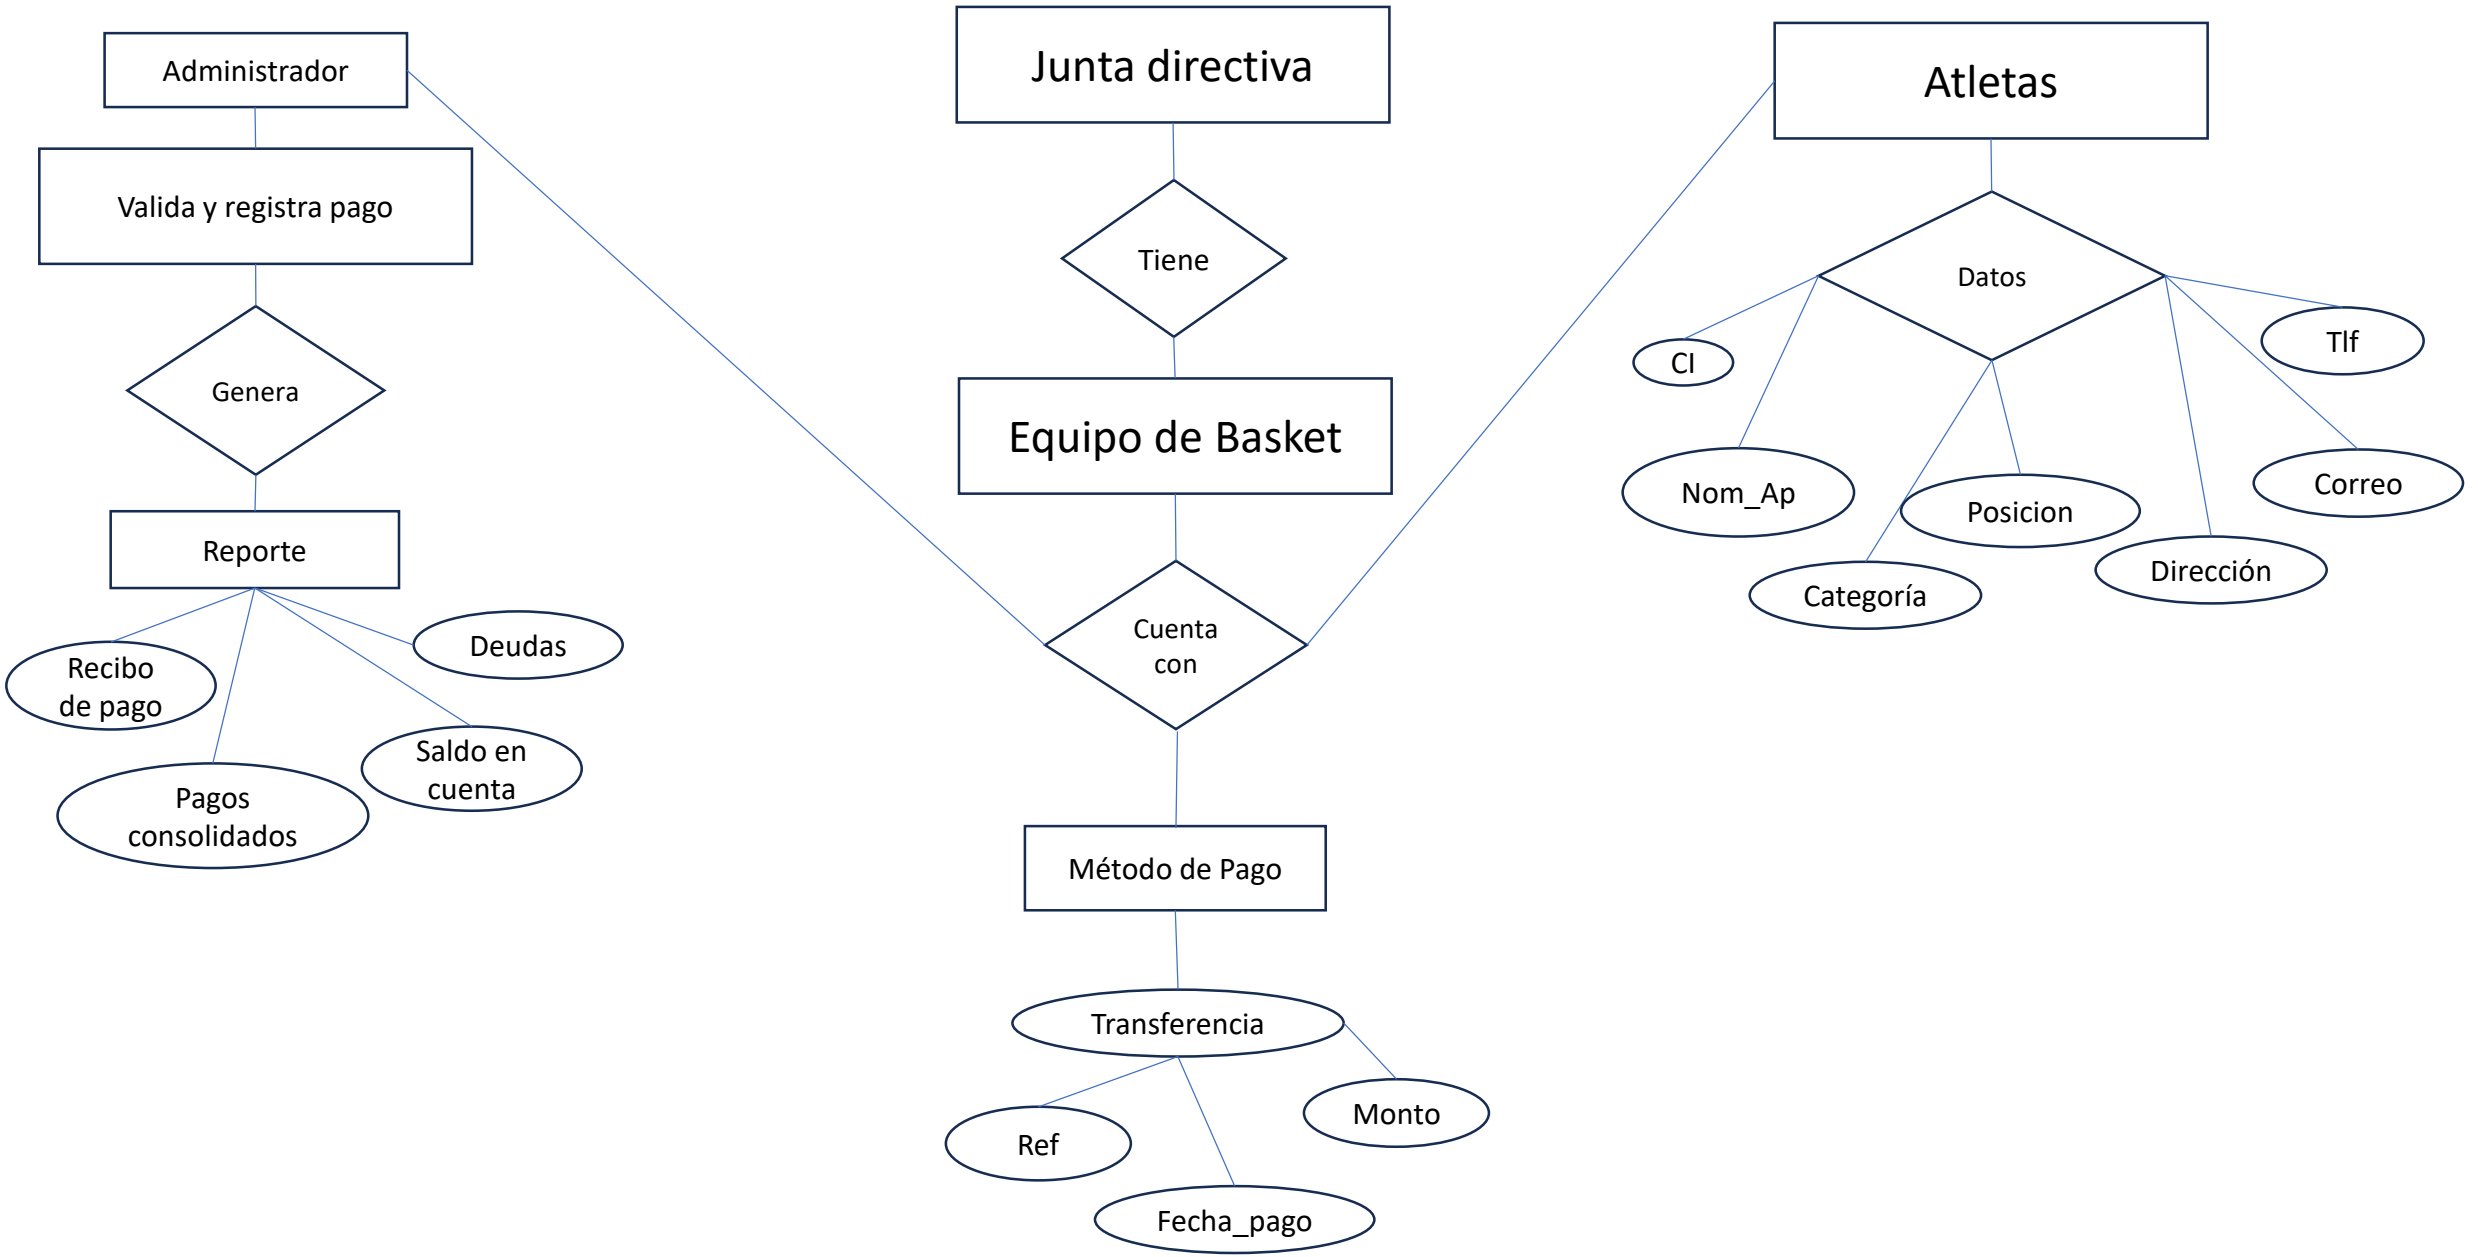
Administrador

Valida y registra pago

Genera

Reporte

Recibo de pago

Deudas

Saldo en cuenta

Pagos consolidados

Junta directiva

Tiene

Equipo de Basket

Cuenta con

Método de Pago

Transferencia

Ref

Monto

Fecha_pago

Atletas

Datos

CI

Tlf

Nom_Ap

Posicion

Correo

Dirección

Categoría